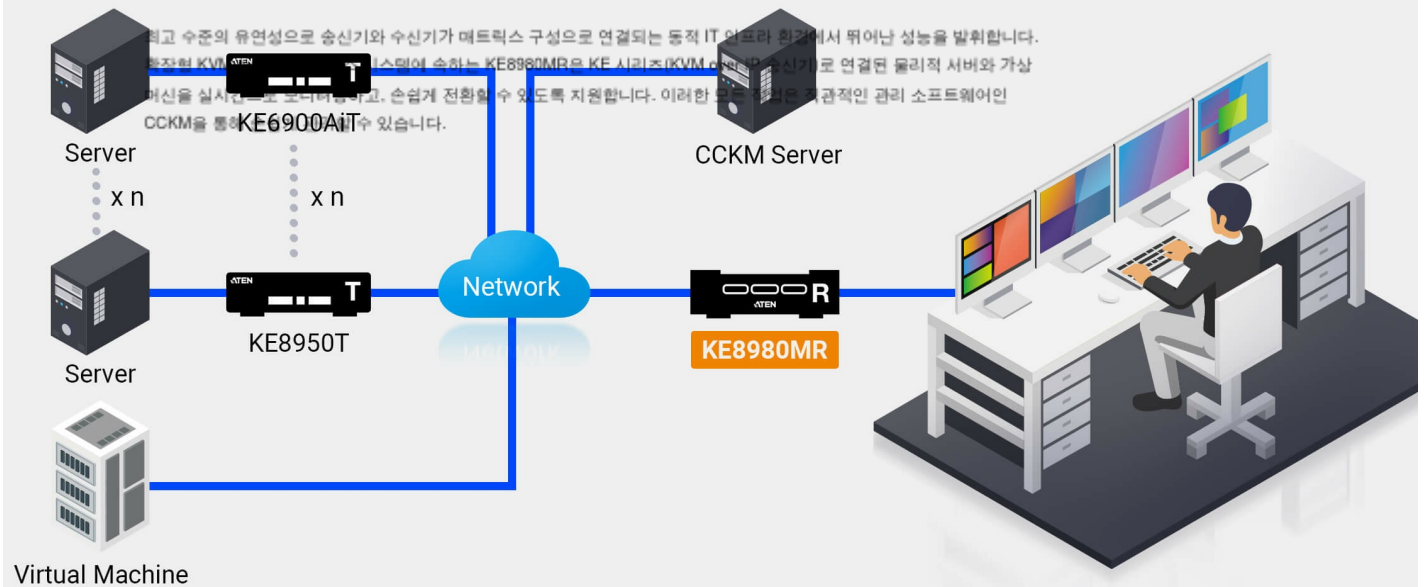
최고 수준의 유연성으로 송신기와 수신기가 매트릭스 구성으로 연결되는 동적 IT 인프라 환경에서 뛰어난 성능을 발휘합니다. 확장형 KVM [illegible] 시스템에 속하는 KE8980MR은 KE 시리즈(KVM over IP 송신기)로 연결된 물리적 서버와 가상 머신을 실시간으로 모니터링하고, 손쉽게 전환할 수 있도록 지원합니다. 이러한 모든 작업은 직관적인 관리 소프트웨어인 CCKM을 통해 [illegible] 수 있습니다.

ATEN T
KE6900AiT
Server
x n
x n
CCKM Server
ATEN T
KE8950T
Network
ATEN R
KE8980MR
Server
Virtual Machine